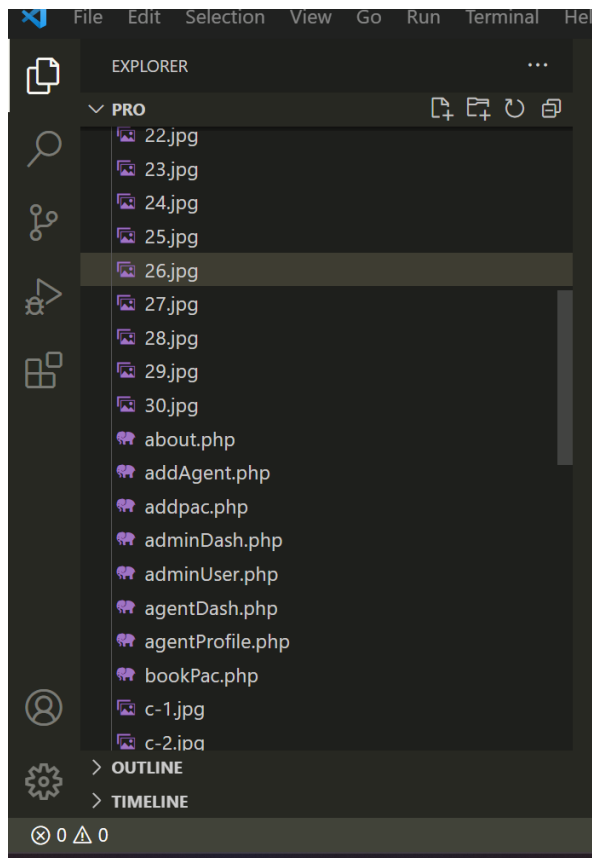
File Edit Selection View Go Run Terminal He

EXPLORER ...

PRO

22.jpg
23.jpg
24.jpg
25.jpg
26.jpg
27.jpg
28.jpg
29.jpg
30.jpg
about.php
addAgent.php
addpac.php
adminDash.php
adminUser.php
agentDash.php
agentProfile.php
bookPac.php
c-1.jpg
c-2.jpg

OUTLINE
TIMELINE

⊗ 0 ⚠ 0